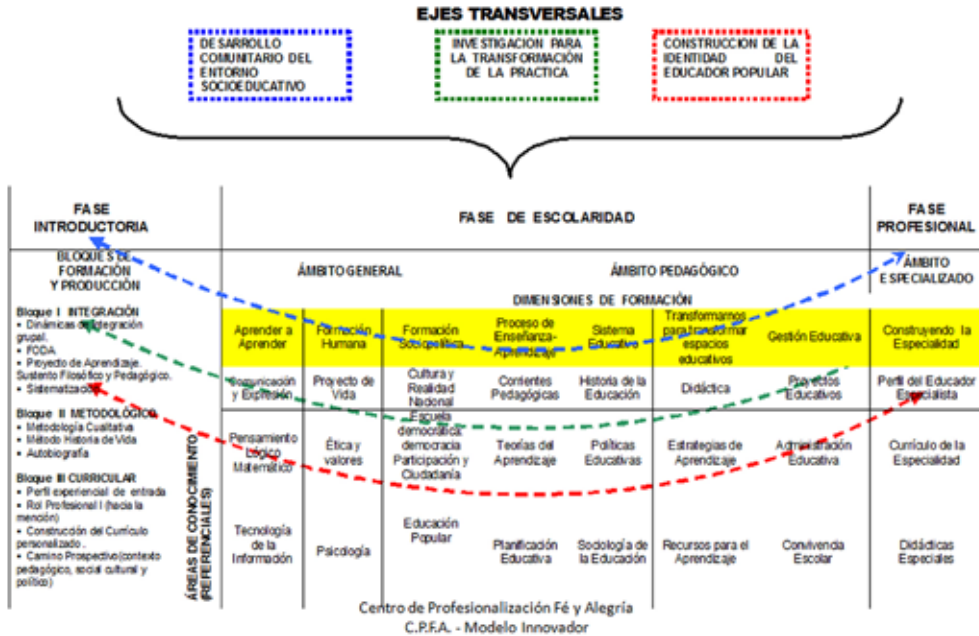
EJES TRANSVERSALES

DESARROLLO COMUNITARIO DEL ENTORNO SOCIOEDUCATIVO

INVESTIGACION PARA LA TRANSFORMACIÓN DE LA PRACTICA

CONSTRUCCION DE LA IDENTIDAD DEL EDUCADOR POPULAR

FASE INTRODUCTORIA

FASE DE ESCOLARIDAD

FASE PROFESIONAL

BLOQUES DE FORMACIÓN Y PRODUCCIÓN

ÁMBITO GENERAL

ÁMBITO PEDAGÓGICO

ÁMBITO ESPECIALIZADO

DIMENSIONES DE FORMACIÓN

Bloque I INTEGRACIÓN
• Dinámicas de Integración grupal.
• FODA
• Proyecto de Aprendizaje. Sustento Filosófico y Pedagógico.
• Sistematización

Bloque II METODOLÓGICO
• Metodología Cualitativa
• Método Historia de Vida
• Autobiografía

Bloque III CURRICULAR
• Perfil experiencial de entrada
• Rol Profesional I (hacia la mención)
• Construcción del Currículo personalizado.
• Camino Prospectivo(contexto pedagógico, social cultural y político)

ÁREAS DE CONOCIMIENTO (REFERENCIALES)

| Aprender a Aprender | Formación Humana | Formación Sociopolítica | Proceso de Enseñanza-Aprendizaje | Sistema Educativo | Transformamos para transformar espacios educativos | Gestión Educativa | Construyendo la Especialidad |
|---|---|---|---|---|---|---|---|
| Comunicación y Expresión | Proyecto de Vida | Cultura y Realidad Nacional | Corrientes Pedagógicas | Historia de la Educación | Didáctica | Proyectos Educativos | Perfil del Educador Especialista |
| Pensamiento Lógico Matemático | Ética y valores | Escuela democrática democracia Participación y Ciudadanía | Teorías del Aprendizaje | Políticas Educativas | Estrategias de Aprendizaje | Administración Educativa | Currículo de la Especialidad |
| Tecnología de la Información | Psicología | Educación Popular | Planificación Educativa | Sociología de la Educación | Recursos para el Aprendizaje | Convivencia Escolar | Didácticas Especiales |

Centro de Profesionalización Fé y Alegría
C.P.F.A. - Modelo Innovador